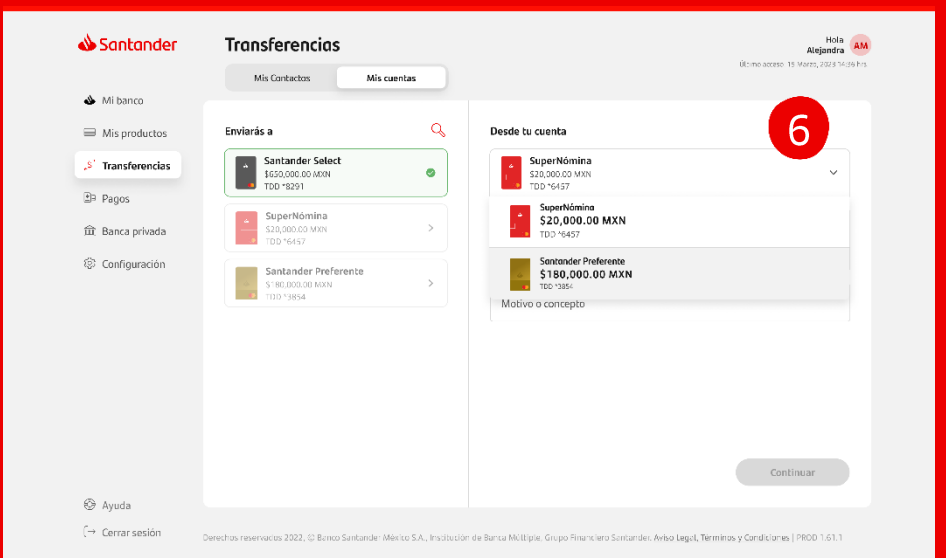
Santander

Transferencias

Mis Contactos | Mis cuentas

Hola
Alejandra
AM
Último acceso: 16 Marzo, 2023 14:36 hrs

Mi banco
Mis productos
Transferencias
Pagos
Banca privada
Configuración

Enviarás a

Santander Select
$650,000.00 MXN
TDD *8291

SuperNómina
$20,000.00 MXN
TDD *6457

Santander Preferente
$180,000.00 MXN
TDD *3854

Desde tu cuenta

6

SuperNómina
$20,000.00 MXN
TDD *6457

SuperNómina
$20,000.00 MXN
TDD *6457

Santander Preferente
$180,000.00 MXN
TDD *3854

Motivo o concepto

Continuar

Ayuda
Cerrar sesión

Derechos reservados 2022, © Banco Santander México S.A., Institución de Banca Múltiple, Grupo Financiero Santander. Aviso Legal, Términos y Condiciones | PROD 1.61.1